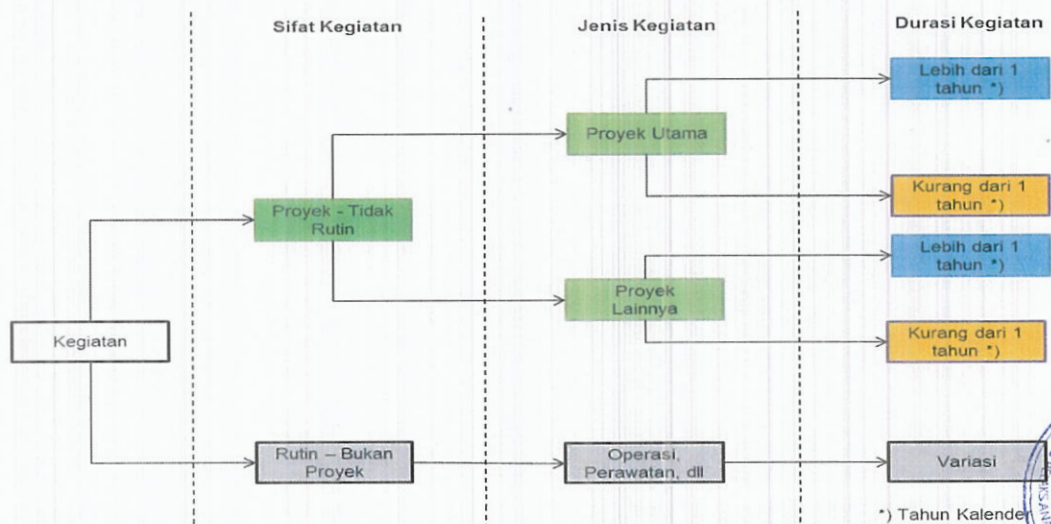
Sifat Kegiatan

Jenis Kegiatan

Durasi Kegiatan

Kegiatan

Proyek - Tidak Rutin

Proyek Utama

Lebih dari 1 tahun *)

Kurang dari 1 tahun *)

Proyek Lainnya

Lebih dari 1 tahun *)

Kurang dari 1 tahun *)

Rutin – Bukan Proyek

Operasi, Perawatan, dll

Variasi

*) Tahun Kalender